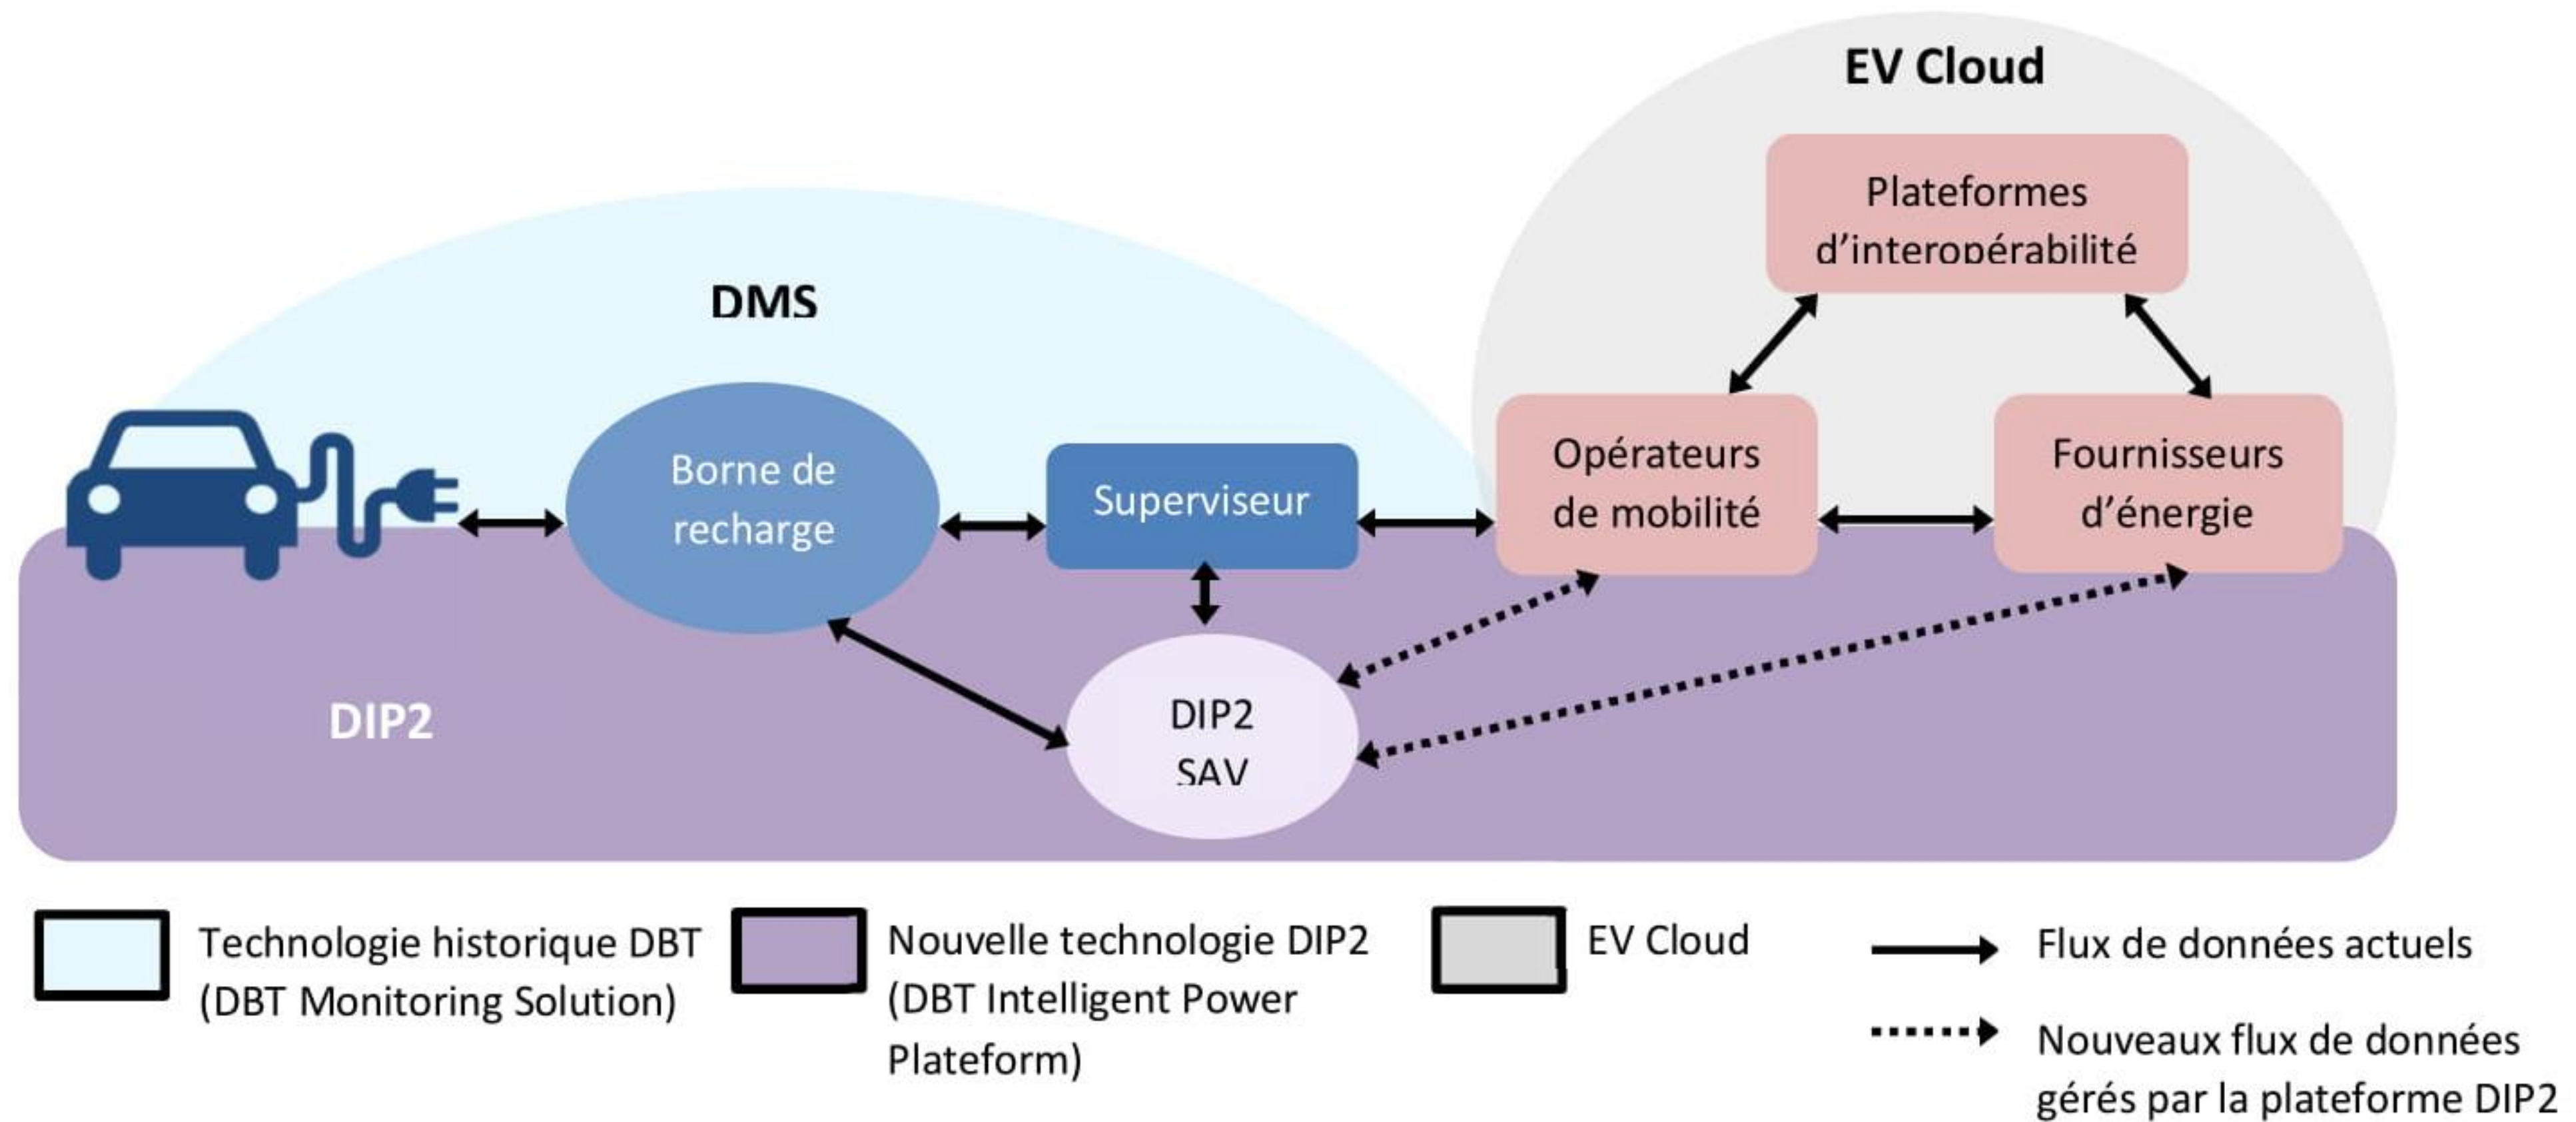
EV Cloud

Plateformes d'interopérabilité

DMS

Borne de recharge

Superviseur

Opérateurs de mobilité

Fournisseurs d'énergie

DIP2

DIP2 SAV

Technologie historique DBT (DBT Monitoring Solution)

Nouvelle technologie DIP2 (DBT Intelligent Power Plateform)

EV Cloud

Flux de données actuels

Nouveaux flux de données gérés par la plateforme DIP2